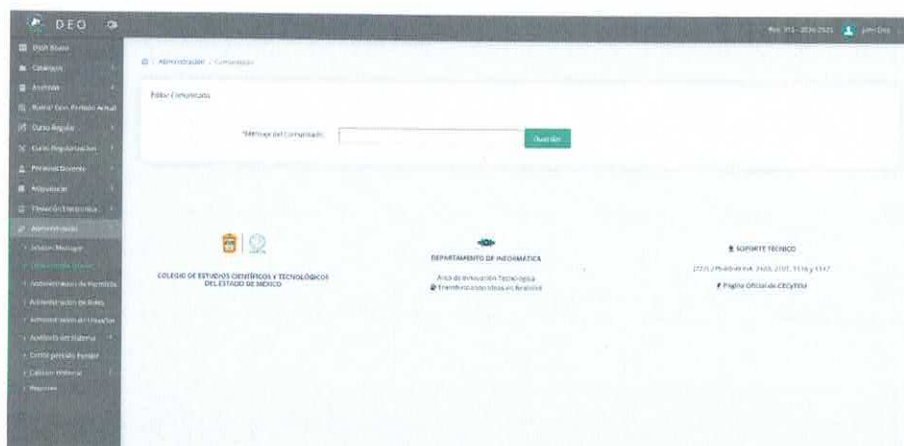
DEO

Dash Board
Catálogos
Archivos
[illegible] Periodo Actual
Curso Regular
Curso Regularización
Personal Docente
Asignación
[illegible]
Administración
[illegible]
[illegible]
Administración de Permisos
Administración de Roles
Administración de Usuarios
Auditoría del Sistema
Cierre periodo Escolar
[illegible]
Reportes

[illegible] John Doe

Administración / Comunicados

Editar Comunicado

*Mensaje del Comunicado:

Guardar

COLEGIO DE ESTUDIOS CIENTÍFICOS Y TECNOLÓGICOS DEL ESTADO DE MÉXICO

DEPARTAMENTO DE INFORMÁTICA
Área de Innovación Tecnológica
Transformando Ideas en Realidad

SOPORTE TÉCNICO
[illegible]
Página Oficial de CECyTEM